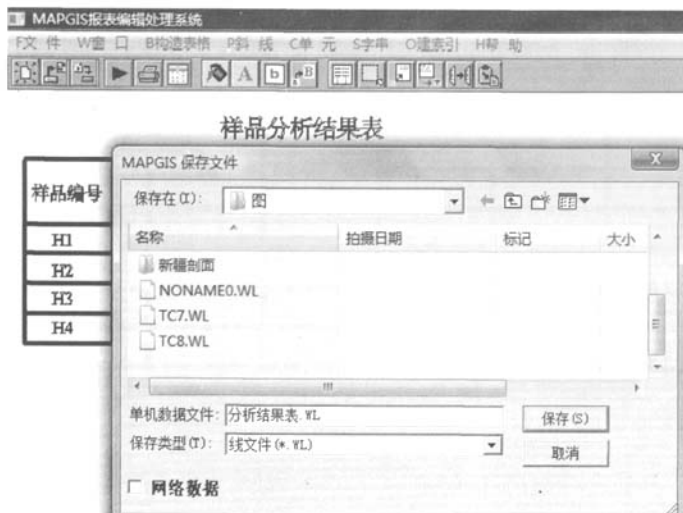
MAPGIS报表编辑处理系统
F文 件 W窗 口 B构造表格 P斜 线 C单 元 S字串 O建索引 H帮 助

样品分析结果表

| 样品编号 |
|---|
| H1 |
| H2 |
| H3 |
| H4 |

MAPGIS 保存文件
保存在(I): 图
名称 拍摄日期 标记 大小
新疆剖面
NONAME0.WL
TC7.WL
TC8.WL
单机数据文件: 分析结果表.WL
保存类型(T): 线文件(*.WL)
保存(S)
取消
网络数据